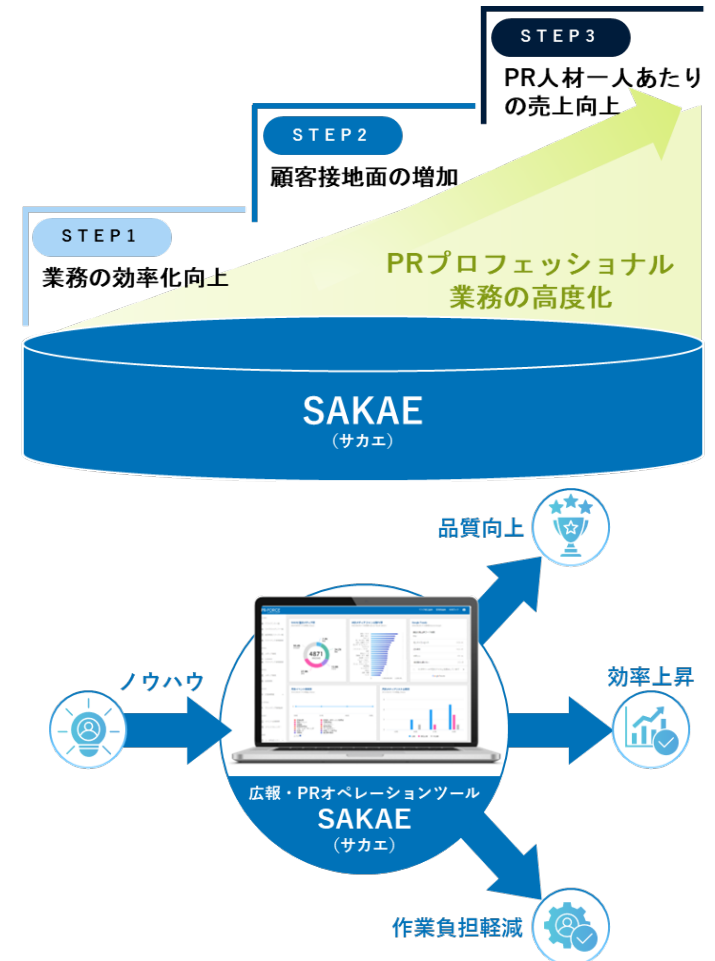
STEP3

PR人材一人あたりの売上向上

STEP2

顧客接地面の増加

STEP1

業務の効率化向上

PRプロフェッショナル業務の高度化

SAKAE
(サカエ)

品質向上

ノウハウ

効率上昇

広報・PRオペレーションツール
SAKAE
(サカエ)

作業負担軽減